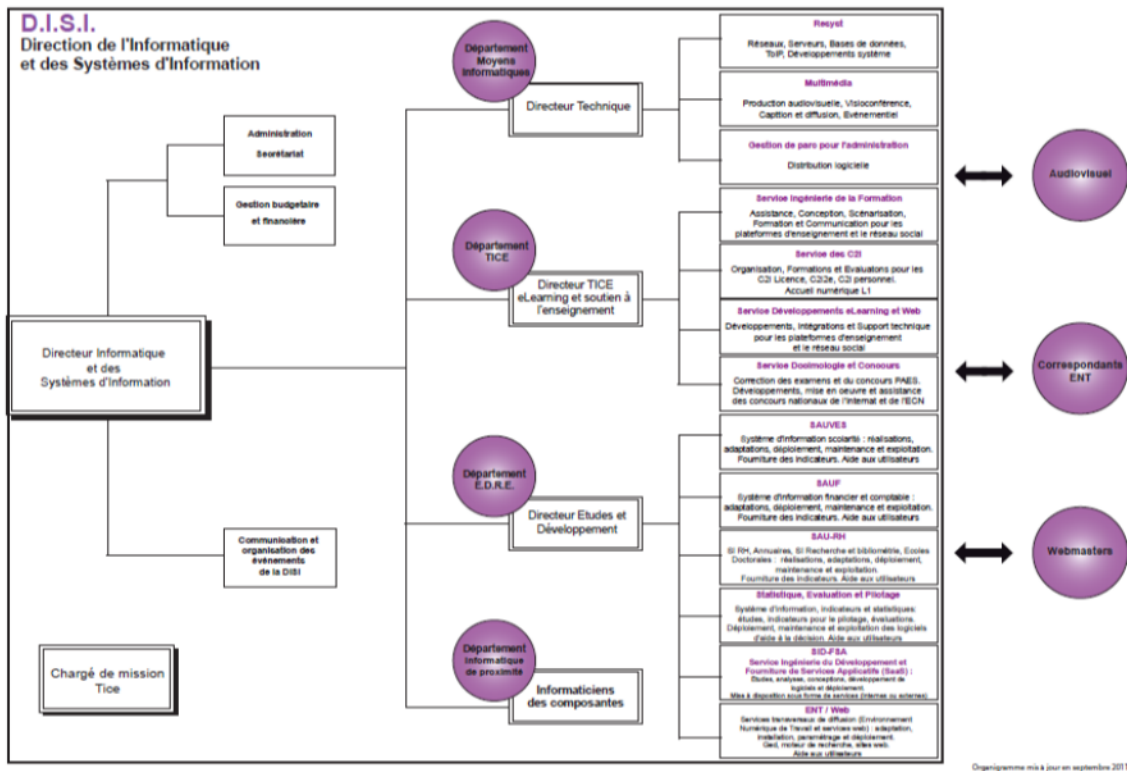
D.I.S.I.
Direction de l'Informatique et des Systèmes d'Information

Administration

Secrétariat

Gestion budgétaire et financière

Directeur Informatique et des Systèmes d'Information

Communication et organisation des événements de la DISI

Chargé de mission Tice

Département Moyens Informatiques

Directeur Technique

Département TICE

Directeur TICE eLearning et soutien à l'enseignement

Département E.D.R.E.

Directeur Etudes et Développement

Département Informatique de proximité

Informaticiens des composantes

Resyst

Réseaux, Serveurs, Bases de données, ToIP, Développements système

Multimédia

Production audiovisuelle, Visioconférence, Captation et diffusion, Evènementiel

Gestion de parc pour l'administration

Distribution logicielle

Service Ingénierie de la Formation

Assistance, Conception, Scénarisation, Formation et Communication pour les plateformes d'enseignement et le réseau social

Service des C2i

Organisation, Formations et Evaluations pour les C2i Licence, C2i2e, C2i personnel. Accueil numérique L1

Service Développements eLearning et Web

Développements, Intégrations et Support technique pour les plateformes d'enseignement et le réseau social

Service Docimologie et Concours

Correction des examens et du concours PAES. Développements, mise en oeuvre et assistance des concours nationaux de l'internat et de l'ECN

SAUVES

Système d'information scolarité : réalisations, adaptations, déploiement, maintenance et exploitation. Fourniture des indicateurs. Aide aux utilisateurs

SAUF

Système d'information financier et comptable : adaptations, déploiement, maintenance et exploitation. Fourniture des indicateurs. Aide aux utilisateurs

SAU-RH

SI RH, Annuaires, SI Recherche et bibliométrie, Ecoles Doctorales : réalisations, adaptations, déploiement, maintenance et exploitation. Fourniture des indicateurs. Aide aux utilisateurs

Statistique, Evaluation et Pilotage

Système d'information, indicateurs et statistiques: études, indicateurs pour le pilotage, évaluations. Déploiement, maintenance et exploitation des logiciels d'aide à la décision. Aide aux utilisateurs

SID-FSA

Service Ingénierie du Développement et Fourniture de Services Applicatifs (SaaS) :

Etudes, analyse, conceptions, développement de logiciels et déploiement. Mise à disposition sous forme de services (internes ou externes)

ENT / Web

Services transversaux de diffusion (Environnement Numérique de Travail et services web) : adaptation, installation, paramétrage et déploiement. Ged, moteur de recherche, sites web. Aide aux utilisateurs

Audiovisuel

Correspondants ENT

Webmasters

Organigramme mis à jour en septembre 2011